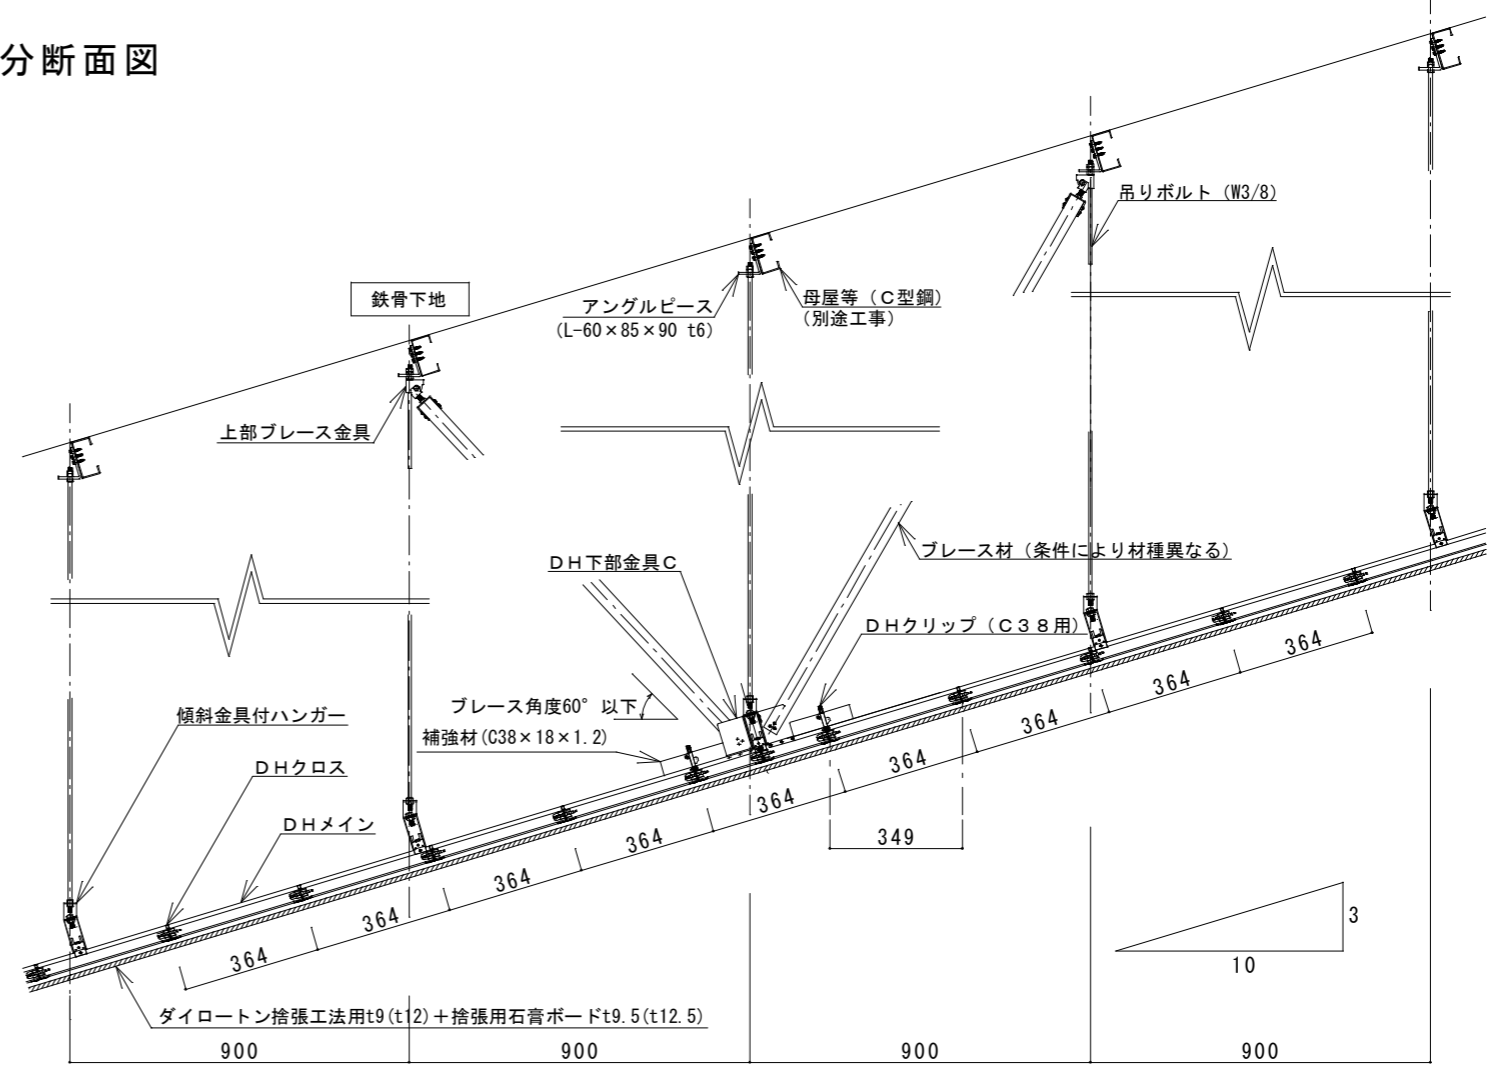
分断面図

吊りボルト (W3/8)

鉄骨下地

アングルピース
(L-60×85×90 t6)

母屋等 (C型鋼)
(別途工事)

上部ブレース金具

ブレース材 (条件により材種異なる)

DH下部金具C

DHクリップ (C38用)

ブレース角度60° 以下

補強材(C38×18×1.2)

傾斜金具付ハンガー

DHクロス

DHメイン

364
364
364
364
364
364
364
364
364

349

3
10

ダイロートン捨張工法用t9(t12)+捨張用石膏ボードt9.5(t12.5)

900
900
900
900